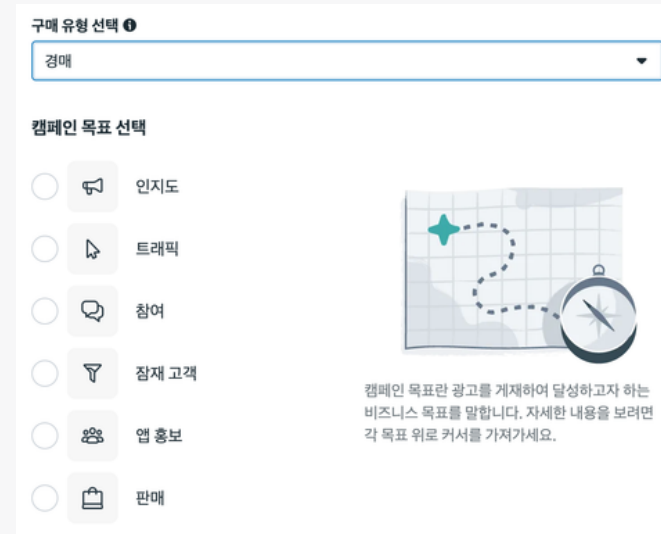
구매 유형 선택

경매

캠페인 목표 선택

인지도

트래픽

참여

잠재 고객

앱 홍보

판매

캠페인 목표란 광고를 게재하여 달성하고자 하는 비즈니스 목표를 말합니다. 자세한 내용을 보려면 각 목표 위로 커서를 가져가세요.